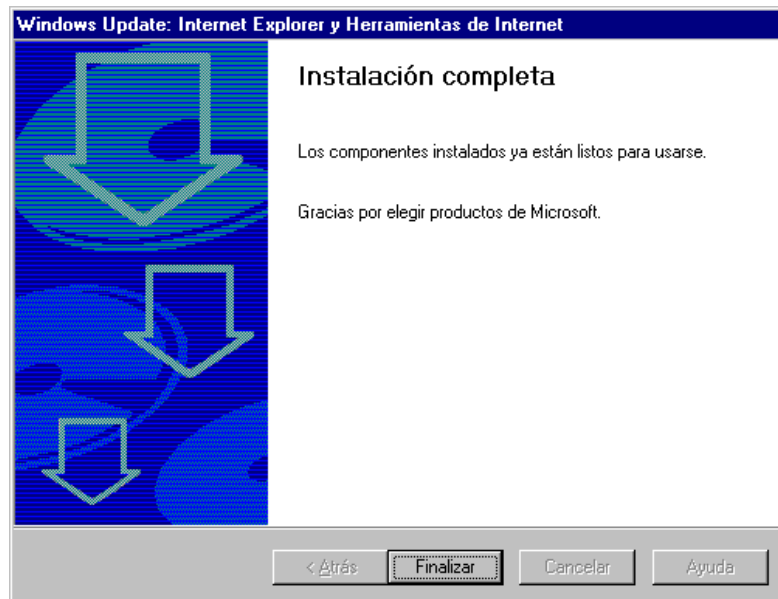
Windows Update: Internet Explorer y Herramientas de Internet

Instalación completa

Los componentes instalados ya están listos para usarse.

Gracias por elegir productos de Microsoft.

< Atrás | Finalizar | Cancelar | Ayuda